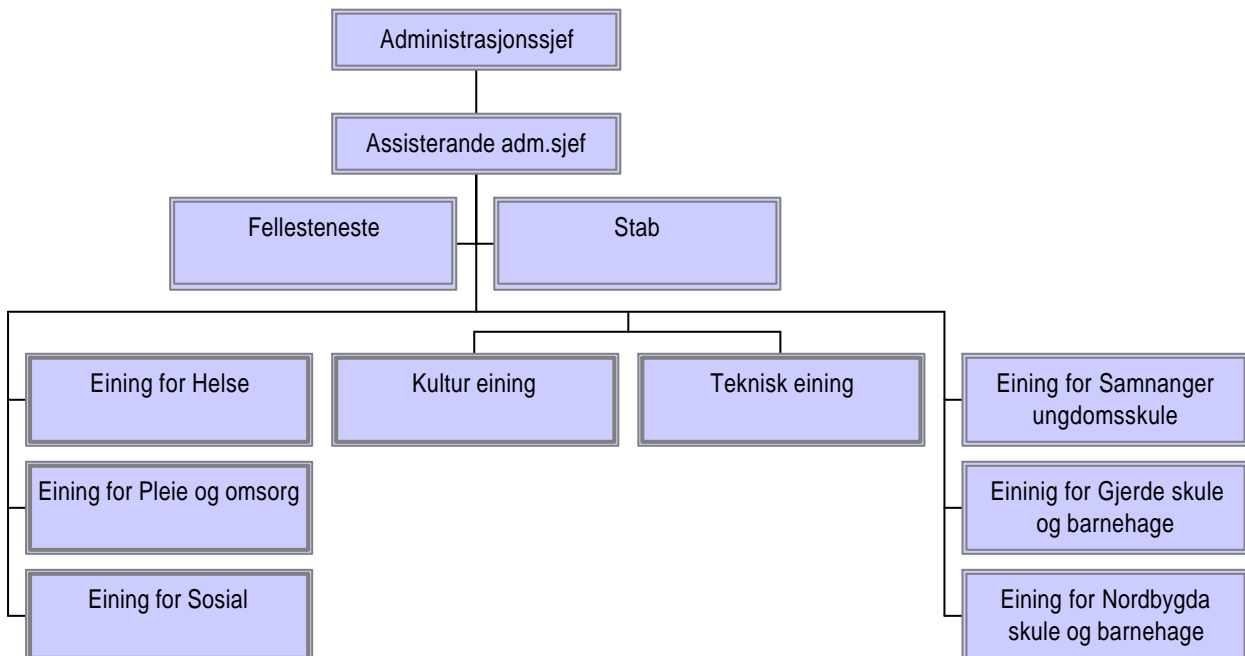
Administrasjonssjef

Assisterande adm.sjef

Fellesteneste

Stab

Eining for Helse

Eining for Pleie og omsorg

Eining for Sosial

Kultur eining

Teknisk eining

Eining for Samnanger ungdomsskule

Eininig for Gjerde skule og barnehage

Eining for Nordbygda skule og barnehage